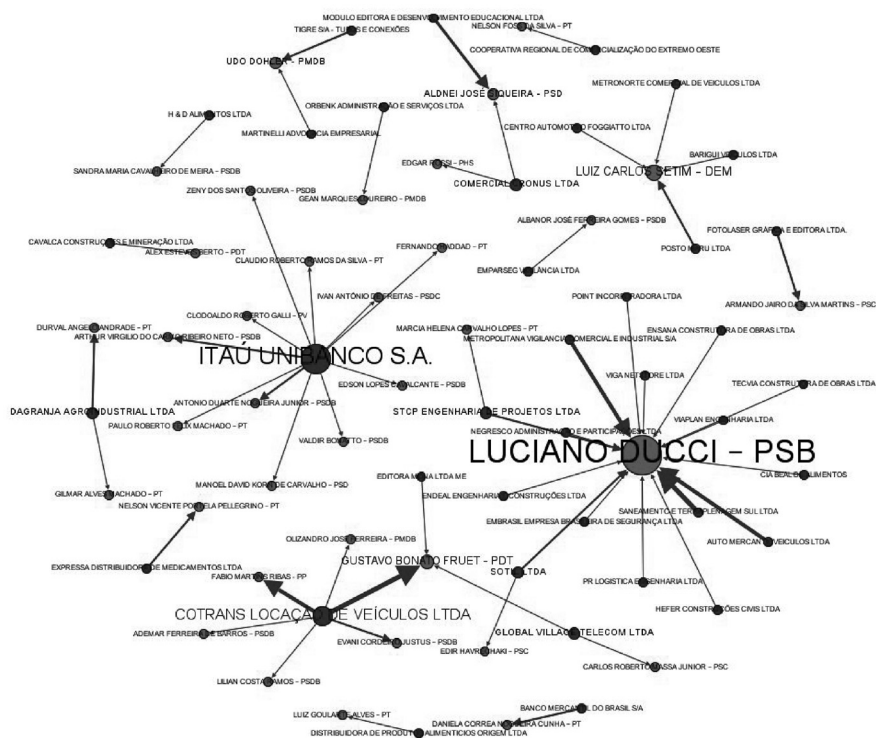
MODULO EDITORA E DESENV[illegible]MENTO EDUCACIONAL LTDA
TIGRE S/A - TU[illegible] E CONEXÕES
NELSON FO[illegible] SILVA - PT
COOPERATIVA REGIONAL DE CO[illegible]ERCIALIZAÇÃO DO EXTREMO OESTE
UDO DOHLE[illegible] - PMDB
ALDNEI JOSÉ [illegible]QUEIRA - PSD
METRONORTE COMERCIAL DE VEICULOS LTDA
H & D ALI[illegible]TOS LTDA
ORBENK ADMINISTR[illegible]ÃO E SERVIÇOS LTDA
MARTINELLI ADVO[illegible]IA EMPRESARIAL
CENTRO AUTOMOT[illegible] FOGGIATTO LTDA
BARIGUI V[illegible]LOS LTDA
SANDRA MARIA CAVAL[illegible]IRO DE MEIRA - PSDB
EDGAR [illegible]SSI - PHS
COMERCIAL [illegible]RONUS LTDA
LUIZ CARLOS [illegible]TIM - DEM
ZENY DOS SANT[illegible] OLIVEIRA - PSDB
GEAN MARQUES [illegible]UREIRO - PMDB
FOTOLASER GRÁF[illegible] E EDITORA LTDA.
ALBANOR JOSÉ FE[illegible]EIRA GOMES - PSDB
POSTO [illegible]RU LTDA
CAVALCA CONSTRUÇ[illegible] E MINERAÇÃO LTDA
ALEX ESTE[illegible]BERTO - PDT
CLAUDIO ROBERTO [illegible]MOS DA SILVA - PT
FERNANDO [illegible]DAD - PT
EMPARSEG V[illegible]ANCIA LTDA
IVAN ANTÔNIO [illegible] FREITAS - PSDC
ARMANDO JAIRO D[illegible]ILVA MARTINS - PSC
POINT INCOR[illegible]ADORA LTDA
CLODOALDO ROBERTO GALLI - PV
DURVAL ANGE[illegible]ANDRADE - PT
ARTHUR VIRGILIO DO CA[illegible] RIBEIRO NETO - PSDB
MARCIA HELENA C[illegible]VALHO LOPES - PT
METROPOLITANA VIGILANCIA COMERCIAL E INDUSTRIAL S/A
ENSANA CONSTRUTORA DE OBRAS LTDA
ITAÚ UNIBANCO S.A.
EDSON LOPES C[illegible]ALCANTE - PSDB
VIGA NET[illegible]ORE LTDA
TECVIA CONSTRUTORA DE OBRAS LTDA
ANTONIO DUARTE NOG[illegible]IRA JUNIOR - PSDB
DAGRANJA AGRO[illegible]DUSTRIAL LTDA
STCP ENGENHARIA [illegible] PROJETOS LTDA
PAULO ROBERTO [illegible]LIX MACHADO - PT
NEGRESCO ADMINISTRA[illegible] E PARTICIPA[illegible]ES LTDA
VIAPLAN ENGE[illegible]ARIA LTDA
VALDIR BO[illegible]TO - PSDB
LUCIANO DUCCI - PSB
MANOEL DAVID KOR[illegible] DE CARVALHO - PSD
EDITORA M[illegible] LTDA ME
CIA BEAL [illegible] ALIMENTOS
GILMAR ALVES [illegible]ACHADO - PT
NELSON VICENTE PO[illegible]ELA PELLEGRINO - PT
ENDEAL ENGENHARIA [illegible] CONSTRUÇÕES LTDA
SANEAMENTO E TER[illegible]PLENAGEM SUL LTDA
EMBRASIL EMPRESA BRA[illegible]EIRA DE SEGURANÇA LTDA
AUTO MERCAN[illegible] VEICULOS LTDA
OLIZANDRO JOSÉ FERREIRA - PMDB
EXPRESSA DISTRIBUIDORA DE MEDICAMENTOS LTDA
GUSTAVO BONATO FRUET - PDT
FABIO MART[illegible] RIBAS - PP
SOT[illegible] LTDA
PR LOGISTICA E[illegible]ENHARIA LTDA
COTRANS LOCAÇ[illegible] DE VEÍCULOS LTDA
HEFER CONSTRU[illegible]ÕES CIVIS LTDA
ADEMAR FERREIR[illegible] BARROS - PSDB
EVANI CORDE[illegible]JUSTUS - PSDB
GLOBAL VILLAG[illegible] TELECOM LTDA
EDIR HAVR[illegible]HAKI - PSC
CARLOS ROBERTO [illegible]ASSA JUNIOR - PSC
LILIAN COSTA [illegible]AMOS - PSDB
BANCO MERCA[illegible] DO BRASIL S/A
LUIZ GOULA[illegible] ALVES - PT
DANIELA CORREA NO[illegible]EIRA CUNHA - PT
DISTRIBUIDORA DE PRODUT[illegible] ALIMENTICIOS ORIGEM LTDA